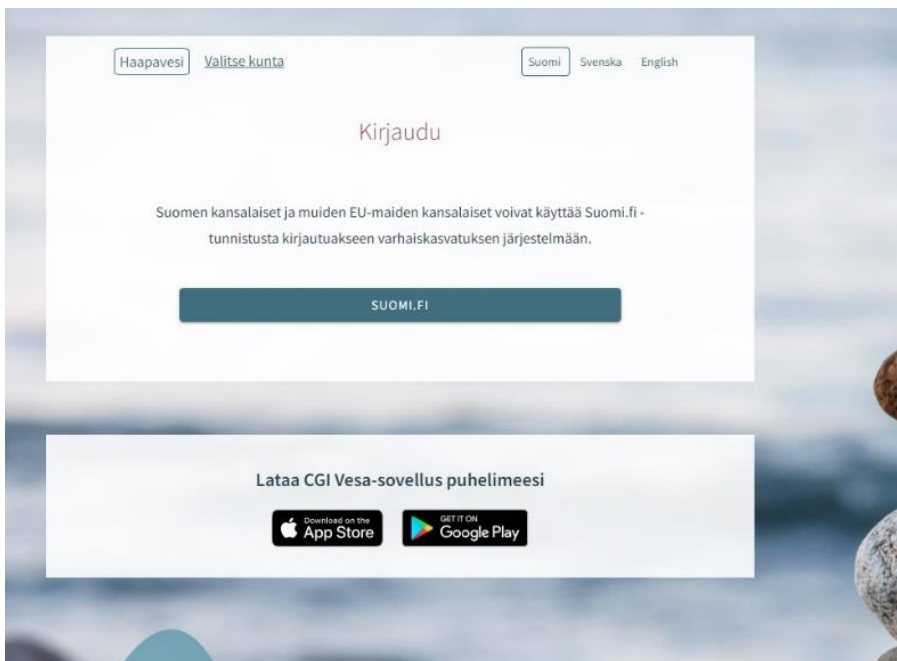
Haapavesi Valitse kunta

Suomi Svenska English

Kirjaudu

Suomen kansalaiset ja muiden EU-maiden kansalaiset voivat käyttää Suomi.fi -tunnistusta kirjautuakseen varhaiskasvatuksen järjestelmään.

SUOMI.FI

Lataa CGI Vesa-sovellus puhelimeesi

Download on the App Store

GET IT ON Google Play